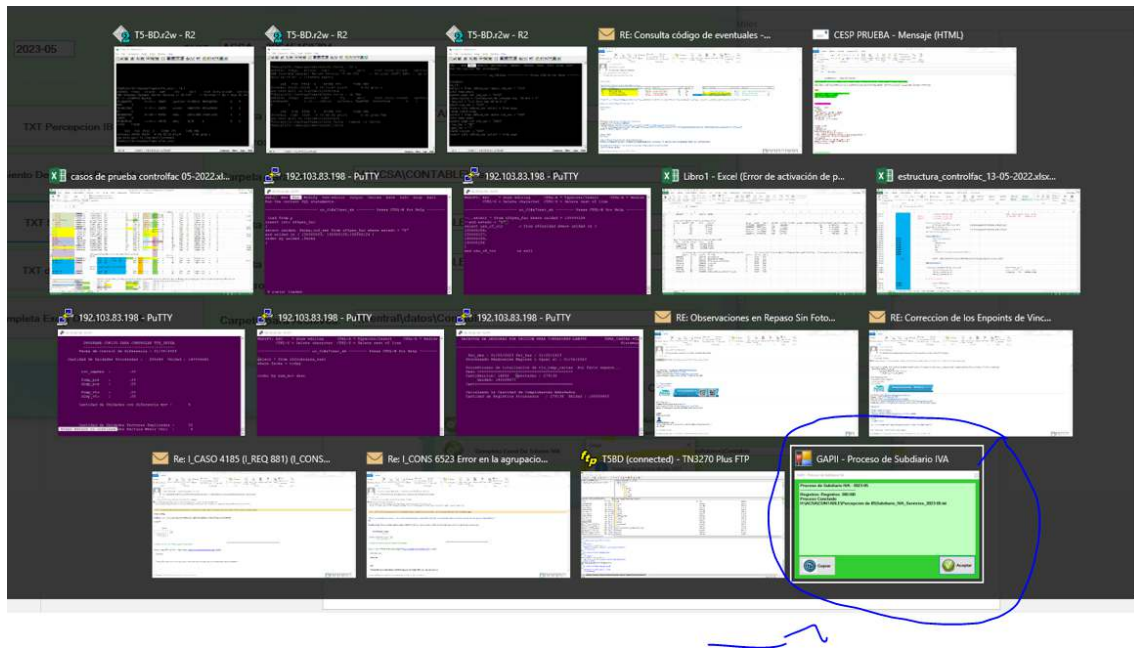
2023-05

TXT Percepcion IB

T5-BD.r2w - R2

T5-BD.r2w - R2

T5-BD.r2w - R2

RE: Consulta código de eventuales -...

CESP PRUEBA - Mensaje (HTML)

casos de prueba controlfac 05-2022.xl...

192.103.83.198 - PuTTY

192.103.83.198 - PuTTY

Libro1 - Excel (Error de activación de p...

estructura_controlfac_13-05-2022.xlsx...

192.103.83.198 - PuTTY

192.103.83.198 - PuTTY

192.103.83.198 - PuTTY

RE: Observaciones en Repaso Sin Foto...

RE: Correccion de los Enpoints de Vinc...

Re: I_CASO 4185 (I_REQ 881) (I_CONS...

Re: I_CONS 6523 Error en la agrupacio...

T5BD (connected) - TN3270 Plus FTP

GAPII - Proceso de Subdiario IVA

Proceso de Subdiario IVA - 2023-05

Registros: Registros: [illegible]

Proceso Concluido

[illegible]

Copiar

Aceptar